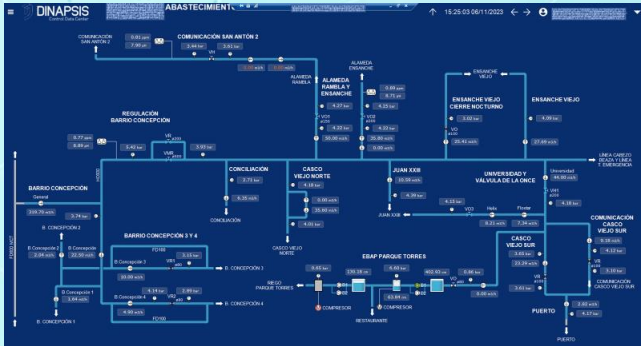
DINAPSIS
Control Data Center
ABASTECIMIENTO
15:25:03 06/11/2023

COMUNICACIÓN SAN ANTÓN 2
COMUNICACIÓN SAN ANTÓN 2
0.02 $m^3$
7.00 $m^3$
2.44 bar
2.61 bar
ALAMEDA RAMBLA
ALAMEDA ENSANCHE
ALAMEDA RAMBLA Y ENSANCHE
0.00 $m^3$
6.71 $m^3$
4.27 bar
4.23 bar
4.22 bar
4.22 bar
36.00 m3/h
25.80 m3/h
0.00 m3/h
ENSANCHE VIEJO
ENSANCHE VIEJO CIERRE NOCTURNO
ENSANCHE VIEJO
3.02 bar
4.09 bar
25.41 m3/h
27.65 m3/h
LÍNEA CABEZO BEAZA Y LÍNEA T. EMERGENCIA
REGULACIÓN BARRIO CONCEPCIÓN
3.77 $m^3$
6.89 $m^3$
3.42 bar
3.93 bar
CONCILIACIÓN
3.73 bar
6.25 m3/h
CONCILIACIÓN
CASCO VIEJO NORTE
4.18 bar
0.00 m3/h
15.60 m3/h
4.01 bar
CASCO VIEJO NORTE
JUAN XXIII
10.05 m3/h
4.36 bar
JUAN XXIII
UNIVERSIDAD Y VÁLVULA DE LA ONCE
4.12 bar
Universidad
44.00 m3/h
Helix
Florale
0.21 m3/h
7.24 m3/h
4.16 bar
BARRIO CONCEPCIÓN
General
109.75 m3/h
3.74 bar
B. CONCEPCIÓN 2
B. Concepción 2
2.08 m3/h
B. Concepción
22.50 m3/h
BARRIO CONCEPCIÓN 3 Y 4
FD180
B. Concepción 3
2.14 bar
10.00 m3/h
B. CONCEPCIÓN 3
B. Concepción 1
1.04 m3/h
B. Concepción 4
4.19 bar
2.99 bar
4.90 m3/h
B. CONCEPCIÓN 4
FD100
B. CONCEPCIÓN 1
EBAP PARQUE TORRES
0.01 bar
131.15 m3/h
0.00 bar
RIEGO PARQUE TORRES
COMPRESOR
62.84 m3/h
COMPRESOR
902.03 m3/h
0.46 bar
0.00 m3/h
RESTAURANTE
CASCO VIEJO SUR
3.69 bar
13.28 m3/h
3.61 bar
COMUNICACIÓN CASCO VIEJO SUR
5.18 m3/h
4.12 bar
3.10 bar
COMUNICACIÓN CASCO VIEJO SUR
PUERTO
2.00 m3/h
4.17 bar
PUERTO